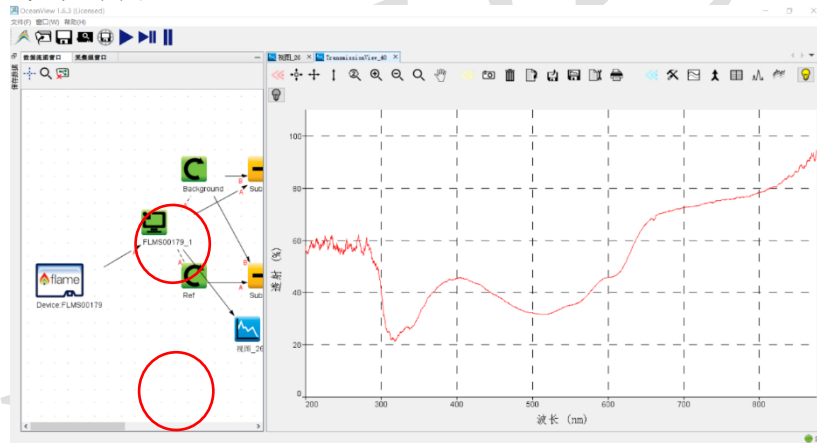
OceanView 1.6.3 (Licensed)
文件(F) 窗口(W) 帮助(H)

数据流窗口 | 灵感流窗口

Background
Sub
FLMS00179_1
flame
Device:FLMS00179
Ref
Sub
视图_26

视图_26 | TransmissionView_40

透射 (%)
100
80
60
40
20
0
200
300
400
500
600
700
800
波长 (nm)